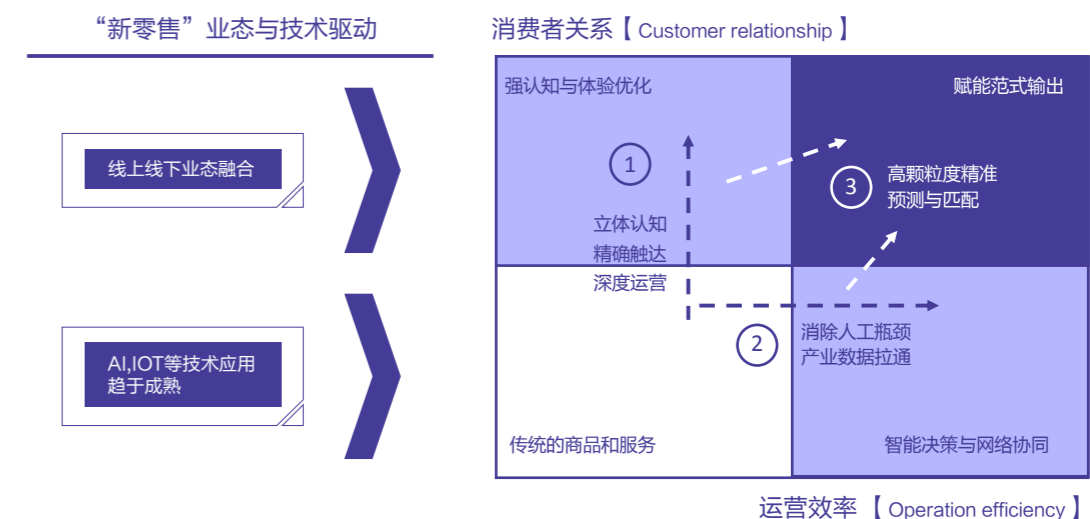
“新零售”业态与技术驱动

线上线下业态融合

AI,IOT等技术应用趋于成熟

消费者关系【 Customer relationship 】

强认知与体验优化

赋能范式输出

1

立体认知
精确触达
深度运营

3

高颗粒度精准
预测与匹配

2

消除人工瓶颈
产业数据拉通

传统的商品和服务

智能决策与网络协同

运营效率 【 Operation efficiency 】